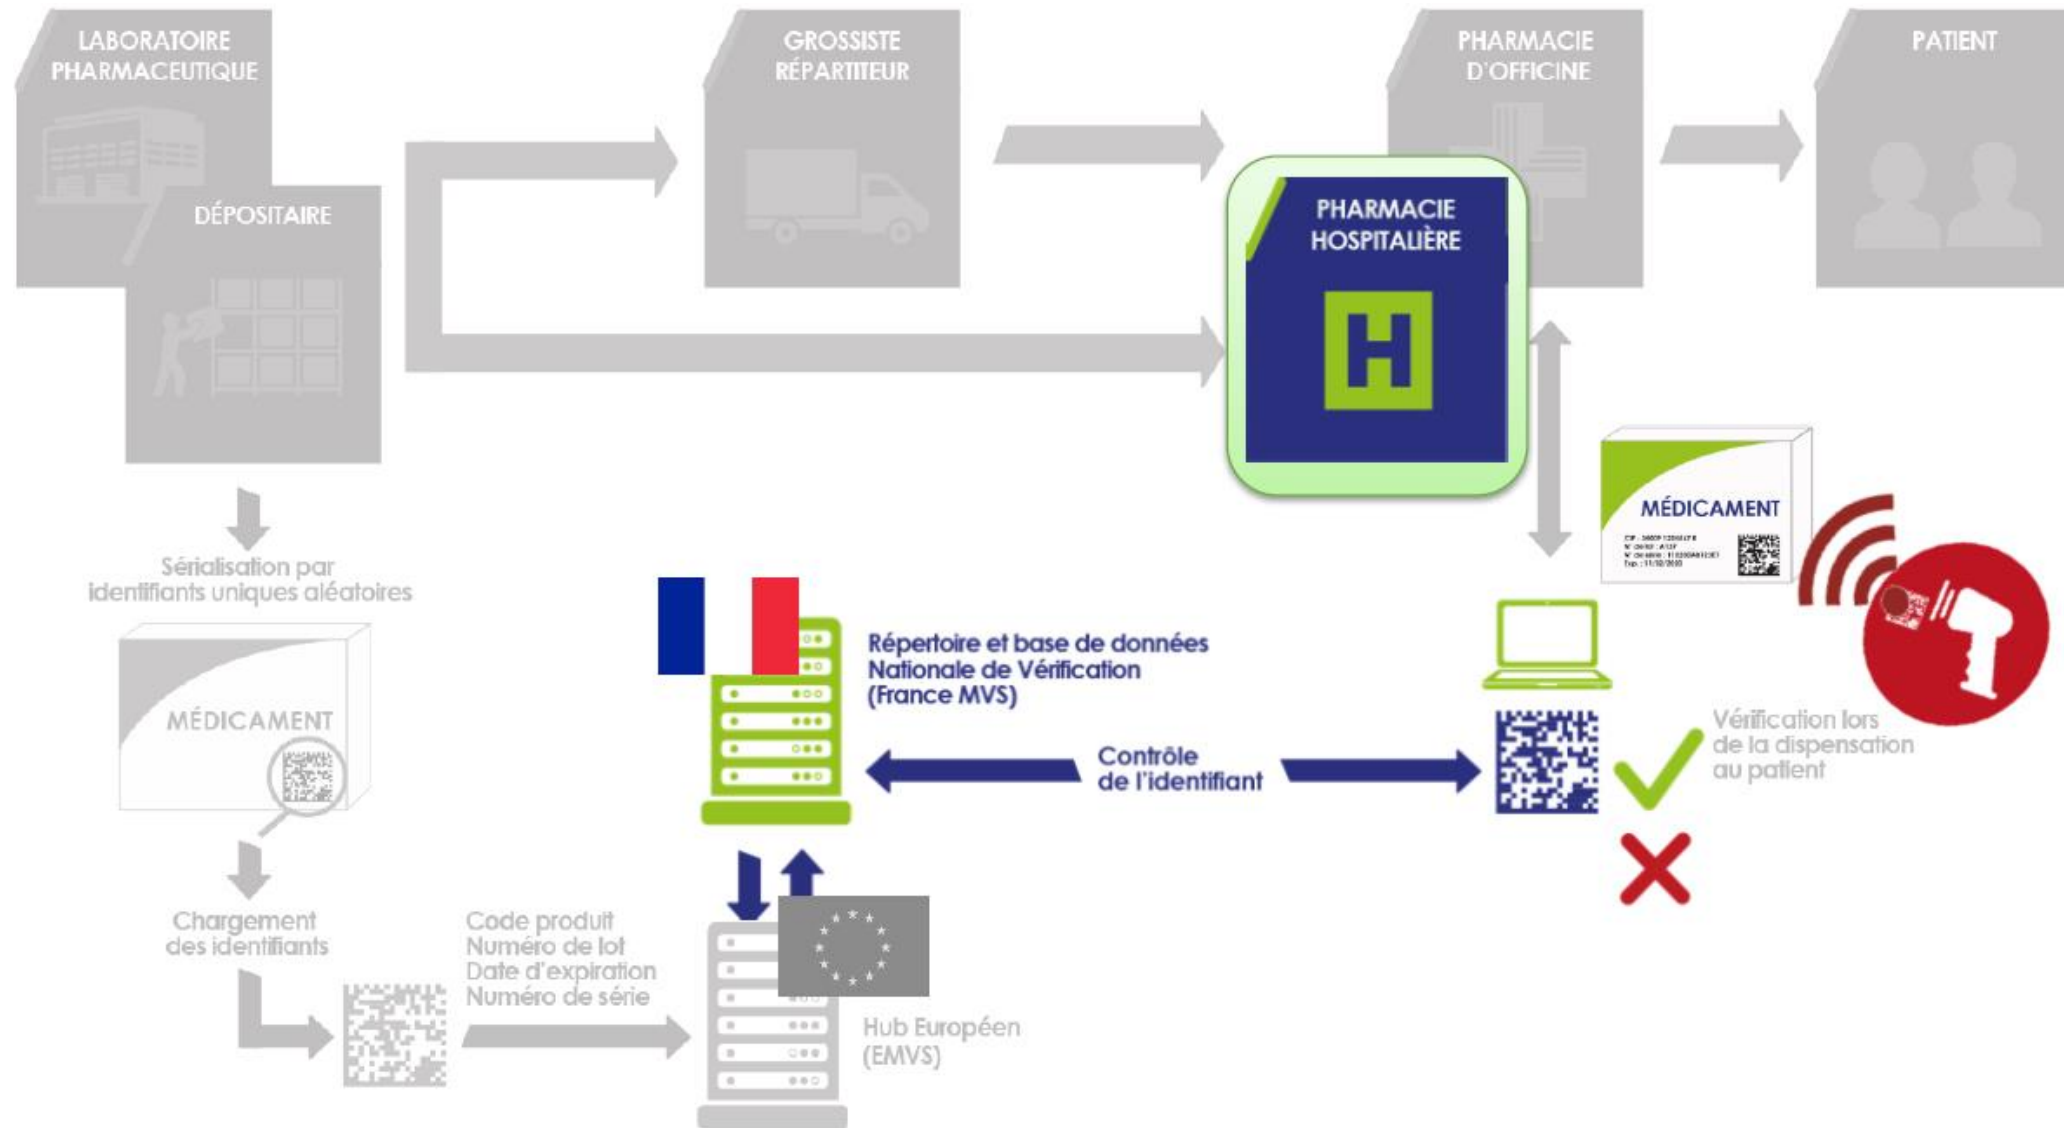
LABORATOIRE PHARMACEUTIQUE

DÉPOSITAIRE

GROSSISTE RÉPARTITEUR

PHARMACIE D'OFFICINE

PATIENT

PHARMACIE HOSPITALIÈRE

H

MÉDICAMENT

Sérialisation par identifiants uniques aléatoires

MÉDICAMENT

Répertoire et base de données Nationale de Vérification (France MVS)

Contrôle de l'identifiant

Vérification lors de la dispensation au patient

Chargement des identifiants

Code produit
Numéro de lot
Date d'expiration
Numéro de série

Hub Européen (EMVS)